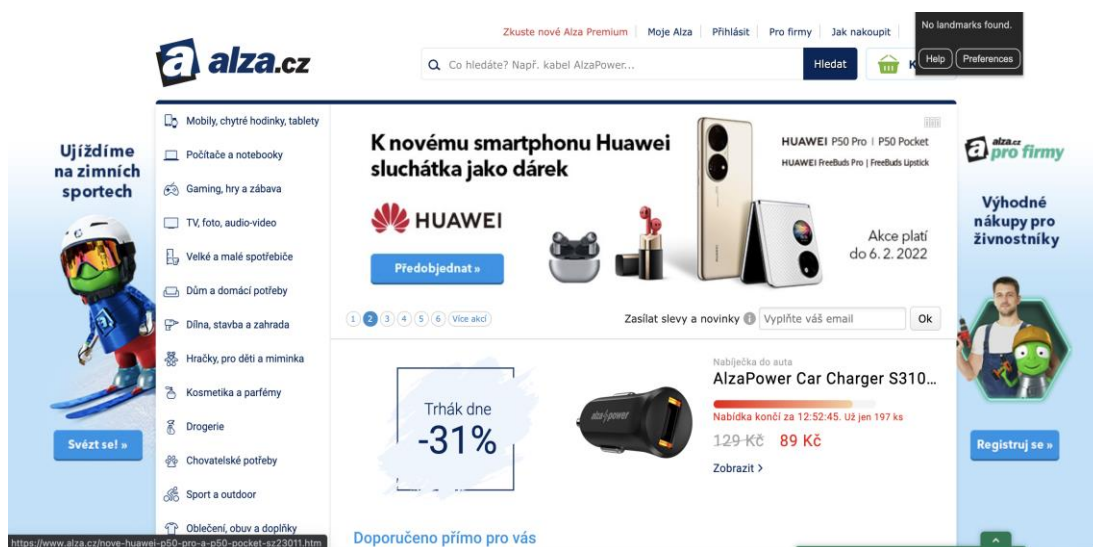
Zkuste nové Alza Premium | Moje Alza | Přihlásit | Pro firmy | Jak nakoupit

No landmarks found.

Help | Preferences

alza.cz

Co hledáte? Např. kabel AlzaPower...

Hledat

K

Mobily, chytré hodinky, tablety

Počítače a notebooky

Gaming, hry a zábava

TV, foto, audio-video

Velké a malé spotřebiče

Dům a domácí potřeby

Dílna, stavba a zahrada

Hračky, pro děti a miminka

Kosmetika a parfémy

Drogerie

Chovatelské potřeby

Sport a outdoor

Oblečení, obuv a doplňky

Ujíždíme na zimních sportech

Svézt se! »

K novému smartphonu Huawei sluchátka jako dárek

HUAWEI

Předobjednat »

HUAWEI P50 Pro | P50 Pocket

HUAWEI FreeBuds Pro | FreeBuds Lipstick

Akce platí do 6. 2. 2022

1 2 3 4 5 6 Více akcí

Zasílat slevy a novinky

Vyplňte váš email

Ok

alza.cz pro firmy

Výhodné nákupy pro živnostníky

Registruj se »

Trhák dne

-31%

alza power

Nabíječka do auta

AlzaPower Car Charger S310...

Nabídka končí za 12:52:45. Už jen 197 ks

129 Kč 89 Kč

Zobrazit >

Doporučeno přímo pro vás

https://www.alza.cz/nove-huawei-p50-pro-a-p50-pocket-sz23011.htm